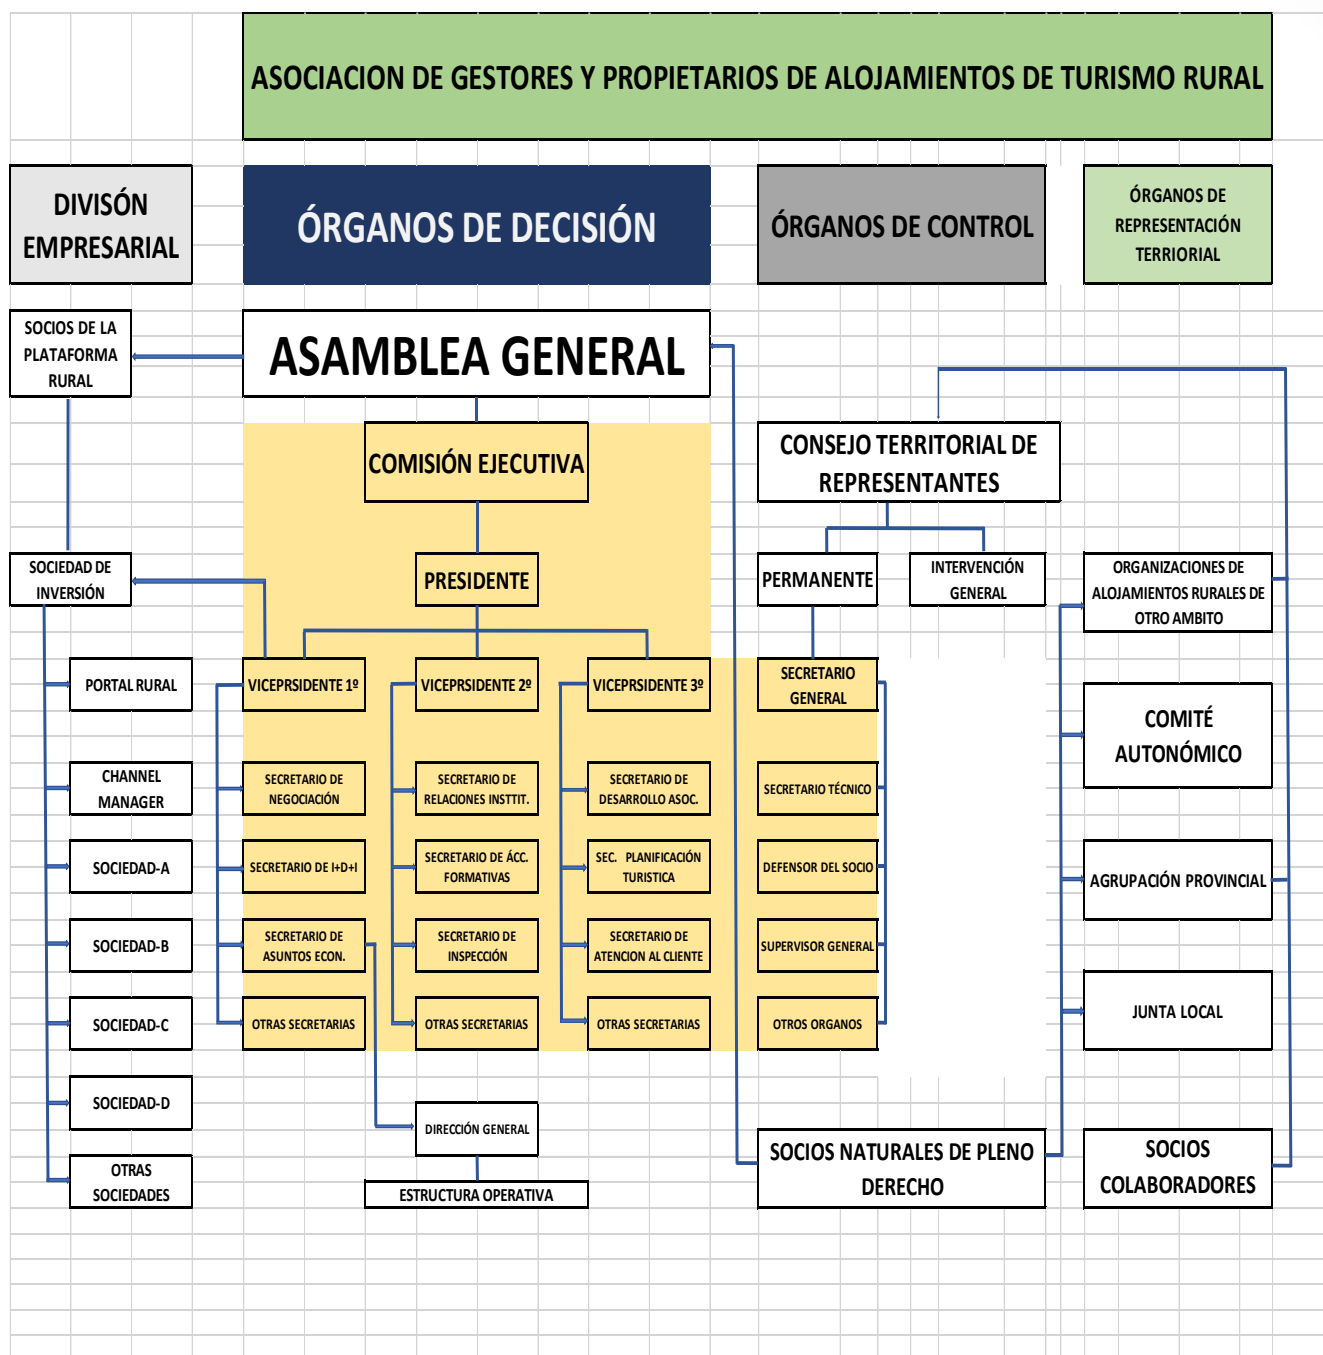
ASOCIACION DE GESTORES Y PROPIETARIOS DE ALOJAMIENTOS DE TURISMO RURAL

DIVISÓN EMPRESARIAL

ÓRGANOS DE DECISIÓN

ÓRGANOS DE CONTROL

ÓRGANOS DE REPRESENTACIÓN TERRIORIAL

SOCIOS DE LA PLATAFORMA RURAL

ASAMBLEA GENERAL

COMISIÓN EJECUTIVA

CONSEJO TERRITORIAL DE REPRESENTANTES

SOCIEDAD DE INVERSIÓN

PRESIDENTE

PERMANENTE

INTERVENCIÓN GENERAL

ORGANIZACIONES DE ALOJAMIENTOS RURALES DE OTRO AMBITO

PORTAL RURAL

VICEPRSIDENTE 1º

VICEPRSIDENTE 2º

VICEPRSIDENTE 3º

SECRETARIO GENERAL

COMITÉ AUTONÓMICO

CHANNEL MANAGER

SECRETARIO DE NEGOCIACIÓN

SECRETARIO DE RELACIONES INSTTIT.

SECRETARIO DE DESARROLLO ASOC.

SECRETARIO TÉCNICO

SOCIEDAD-A

SECRETARIO DE I+D+I

SECRETARIO DE ÁCC. FORMATIVAS

SEC. PLANIFICACIÓN TURISTICA

DEFENSOR DEL SOCIO

AGRUPACIÓN PROVINCIAL

SOCIEDAD-B

SECRETARIO DE ASUNTOS ECON.

SECRETARIO DE INSPECCIÓN

SECRETARIO DE ATENCION AL CLIENTE

SUPERVISOR GENERAL

JUNTA LOCAL

SOCIEDAD-C

OTRAS SECRETARIAS

OTRAS SECRETARIAS

OTRAS SECRETARIAS

OTROS ORGANOS

SOCIEDAD-D

DIRECCIÓN GENERAL

SOCIOS NATURALES DE PLENO DERECHO

SOCIOS COLABORADORES

OTRAS SOCIEDADES

ESTRUCTURA OPERATIVA